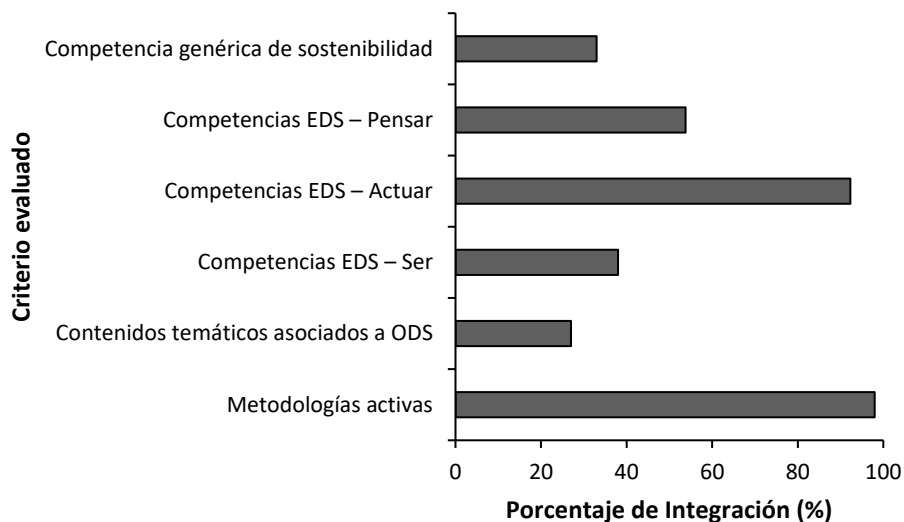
Criterio evaluado

Competencia genérica de sostenibilidad
Competencias EDS – Pensar
Competencias EDS – Actuar
Competencias EDS – Ser
Contenidos temáticos asociados a ODS
Metodologías activas

0
20
40
60
80
100

Porcentaje de Integración (%)